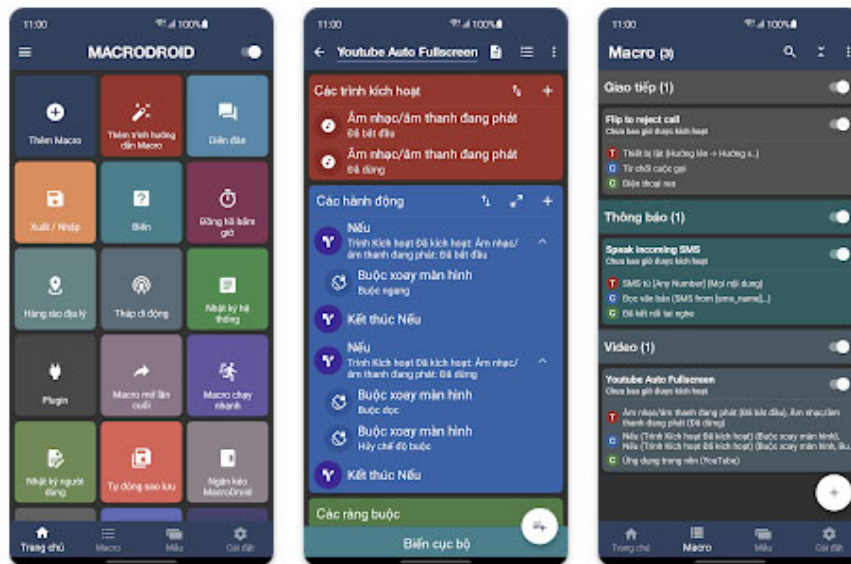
11:00 100%

MACRODROID

Thêm Macro

Thêm trình hướng dẫn Macro

Diễn đàn

Xuất / Nhập

Biến

Đồng hồ bấm giờ

Hàng rào địa lý

Tháp di động

Nhật ký hệ thống

Plugin

Macro mở lần cuối

Macro chạy nhanh

Nhật ký người dùng

Tự động sao lưu

Ngăn kéo MacroDroid

Trang chủ Macro Mẫu Cài đặt

11:00 100%

Youtube Auto Fullscreen

Các trình kích hoạt

Âm nhạc/âm thanh đang phát
Đã bắt đầu

Âm nhạc/âm thanh đang phát
Đã dừng

Các hành động

Nếu
Trình Kích hoạt Đã kích hoạt: Âm nhạc/âm thanh đang phát: Đã bắt đầu

Buộc xoay màn hình
Buộc ngang

Kết thúc Nếu

Nếu
Trình Kích hoạt Đã kích hoạt: Âm nhạc/âm thanh đang phát: Đã dừng

Buộc xoay màn hình
Buộc dọc

Buộc xoay màn hình
Hủy chế độ buộc

Kết thúc Nếu

Các ràng buộc

Biến cục bộ

11:00 100%

Macro (3)

Giao tiếp (1)

Flip to reject call
Chưa bao giờ được kích hoạt
T Thiết bị lật (Hướng lên -> Hướng x..)
A Từ chối cuộc gọi
C Điện thoại rơi

Thông báo (1)

Speak incoming SMS
Chưa bao giờ được kích hoạt
T SMS từ [Any Number] [Mọi nội dung]
A Đọc văn bản (SMS from [sms_name]...)
C Đã kết nối tai nghe

Video (1)

Youtube Auto Fullscreen
Chưa bao giờ được kích hoạt
T Âm nhạc/âm thanh đang phát (Đã bắt đầu), Âm nhạc/âm thanh đang phát (Đã dừng)
A Nếu (Trình Kích hoạt Đã kích hoạt) (Buộc xoay màn hình), Nếu (Trình Kích hoạt Đã kích hoạt) (Buộc xoay màn hình), Hủ...
C Ứng dụng trong nền (YouTube)

Trang chủ Macro Mẫu Cài đặt